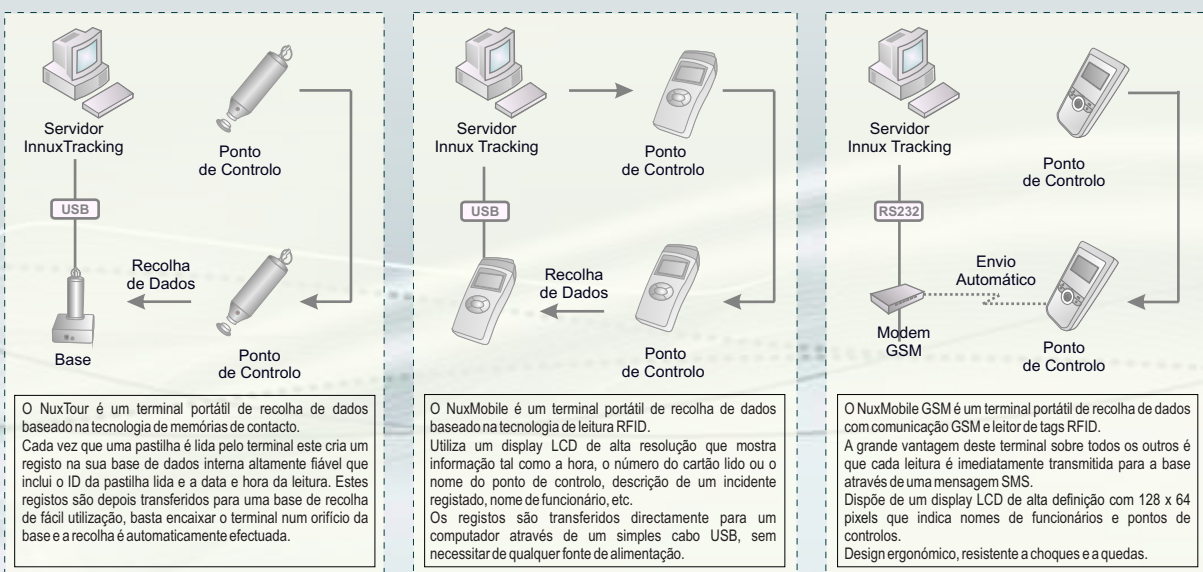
Servidor InnuxTracking

Ponto de Controlo

USB

Recolha de Dados

Base

Ponto de Controlo

O NuxTour é um terminal portátil de recolha de dados baseado na tecnologia de memórias de contacto.
Cada vez que uma pastilha é lida pelo terminal este cria um registo na sua base de dados interna altamente fiável que inclui o ID da pastilha lida e a data e hora da leitura. Estes registos são depois transferidos para uma base de recolha de fácil utilização, basta encaixar o terminal num orifício da base e a recolha é automaticamente efectuada.

Servidor Innux Tracking

Ponto de Controlo

USB

Recolha de Dados

Ponto de Controlo

O NuxMobile é um terminal portátil de recolha de dados baseado na tecnologia de leitura RFID.
Utiliza um display LCD de alta resolução que mostra informação tal como a hora, o número do cartão lido ou o nome do ponto de controlo, descrição de um incidente registado, nome de funcionário, etc.
Os registos são transferidos directamente para um computador através de um simples cabo USB, sem necessitar de qualquer fonte de alimentação.

Servidor Innux Tracking

Ponto de Controlo

RS232

Envio Automático

Modem GSM

Ponto de Controlo

O NuxMobile GSM é um terminal portátil de recolha de dados com comunicação GSM e leitor de tags RFID.
A grande vantagem deste terminal sobre todos os outros é que cada leitura é imediatamente transmitida para a base através de uma mensagem SMS.
Dispõe de um display LCD de alta definição com 128 x 64 pixels que indica nomes de funcionários e pontos de controlos.
Design ergonómico, resistente a choques e a quedas.